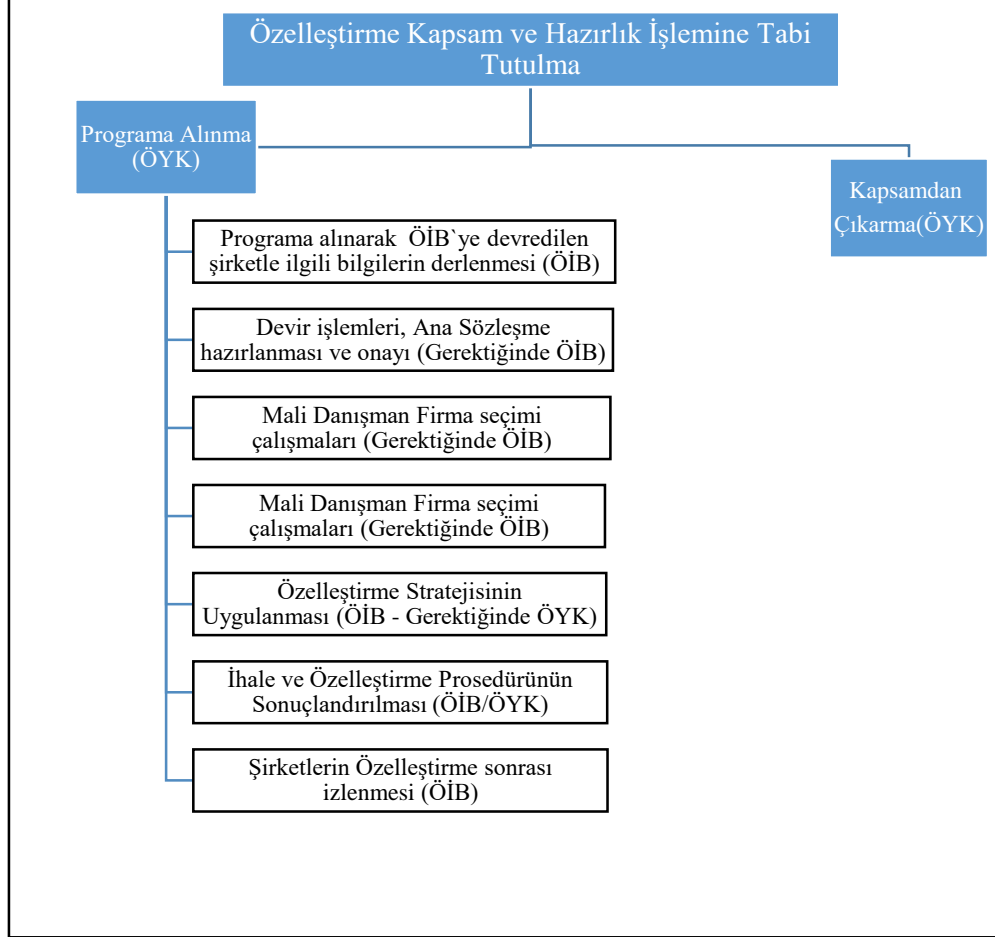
Özelleştirme Kapsam ve Hazırlık İşlemine Tabi Tutulma

Programa Alınma (ÖYK)

Kapsamdan Çıkarma(ÖYK)

Programa alınarak ÖİB`ye devredilen şirketle ilgili bilgilerin derlenmesi (ÖİB)

Devir işlemleri, Ana Sözleşme hazırlanması ve onayı (Gerektiğinde ÖİB)

Mali Danışman Firma seçimi çalışmaları (Gerektiğinde ÖİB)

Mali Danışman Firma seçimi çalışmaları (Gerektiğinde ÖİB)

Özelleştirme Stratejisinin Uygulanması (ÖİB - Gerektiğinde ÖYK)

İhale ve Özelleştirme Prosedürünün Sonuçlandırılması (ÖİB/ÖYK)

Şirketlerin Özelleştirme sonrası izlenmesi (ÖİB)